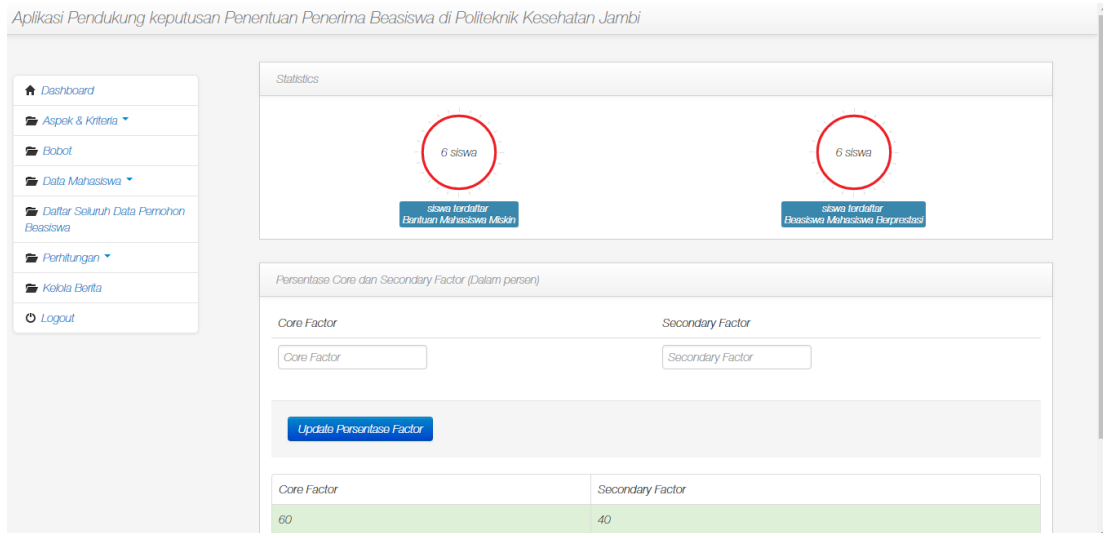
Aplikasi Pendukung keputusan Penentuan Penerima Beasiswa di Politeknik Kesehatan Jambi

Dashboard
Aspek & Kriteria
Bobot
Data Mahasiswa
Daftar Seluruh Data Pemohon Beasiswa
Perhitungan
Kelola Berita
Logout

Statistics

6 siswa
siswa terdaftar
Bantuan Mahasiswa Miskin

6 siswa
siswa terdaftar
Beasiswa Mahasiswa Berprestasi

Persentase Core dan Secondary Factor (Dalam persen)

Core Factor
Secondary Factor

Core Factor
Secondary Factor

Update Persentase Factor

| Core Factor | Secondary Factor |
|---|---|
| 60 | 40 |